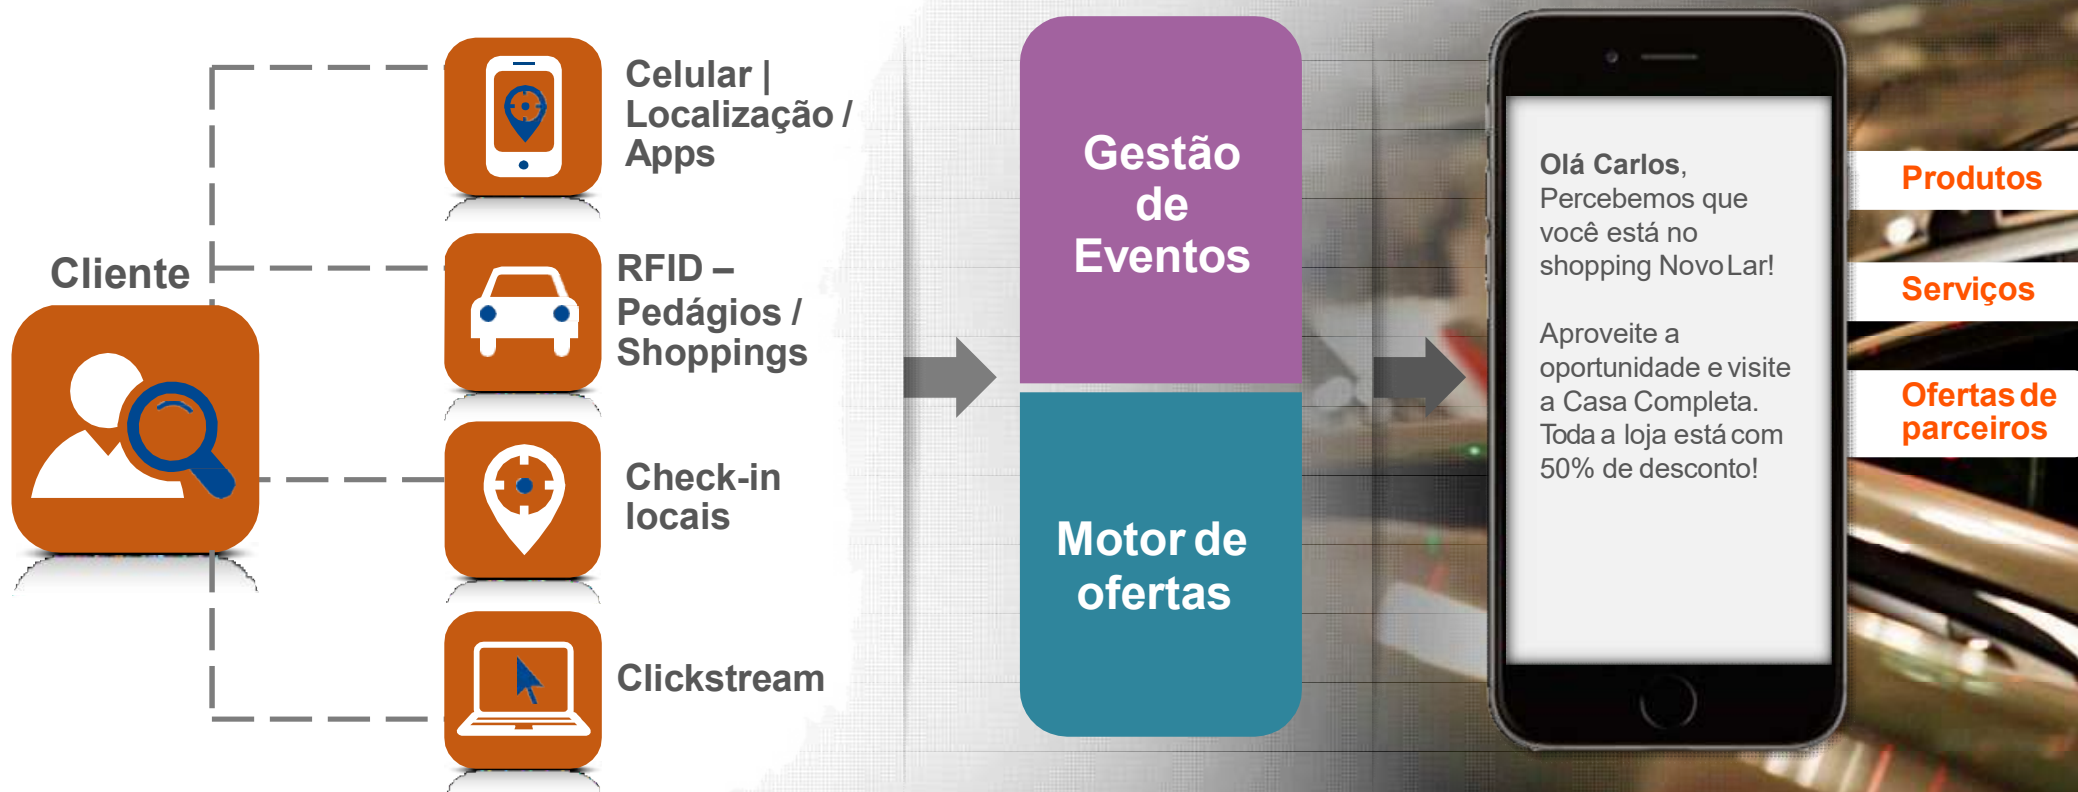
Cliente

Celular | Localização / Apps

RFID – Pedágios / Shoppings

Check-in locais

Clickstream

Gestão de Eventos

Motor de ofertas

Olá Carlos, Percebemos que você está no shopping Novo Lar!

Aproveite a oportunidade e visite a Casa Completa. Toda a loja está com 50% de desconto!

Produtos

Serviços

Ofertas de parceiros